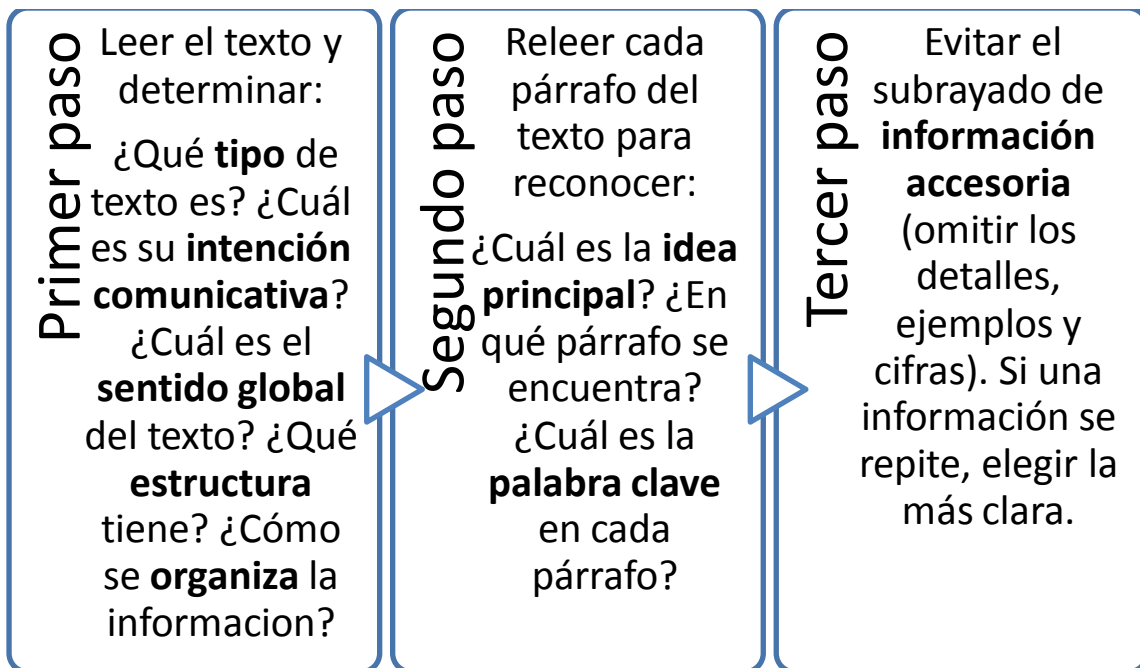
Primer paso

Leer el texto y determinar:

¿Qué tipo de texto es? ¿Cuál es su intención comunicativa? ¿Cuál es el sentido global del texto? ¿Qué estructura tiene? ¿Cómo se organiza la informacion?

Segundo paso

Releer cada párrafo del texto para reconocer:

¿Cuál es la idea principal? ¿En qué párrafo se encuentra? ¿Cuál es la palabra clave en cada párrafo?

Tercer paso

Evitar el subrayado de información accesoria (omitir los detalles, ejemplos y cifras). Si una información se repite, elegir la más clara.